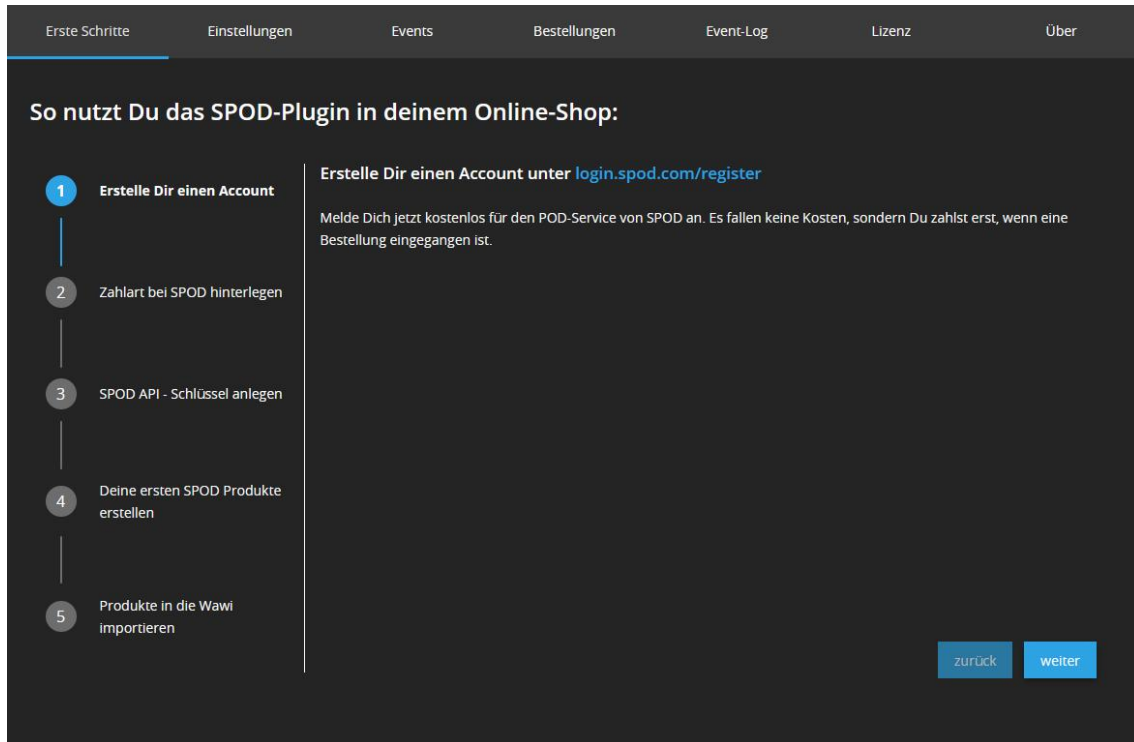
Erste Schritte Einstellungen Events Bestellungen Event-Log Lizenz Über

So nutzt Du das SPOD-Plugin in deinem Online-Shop:

1 Erstelle Dir einen Account

2 Zahlart bei SPOD hinterlegen

3 SPOD API - Schlüssel anlegen

4 Deine ersten SPOD Produkte erstellen

5 Produkte in die Wawi importieren

Erstelle Dir einen Account unter login.spod.com/register

Melde Dich jetzt kostenlos für den POD-Service von SPOD an. Es fallen keine Kosten, sondern Du zahlst erst, wenn eine Bestellung eingegangen ist.

zurück weiter